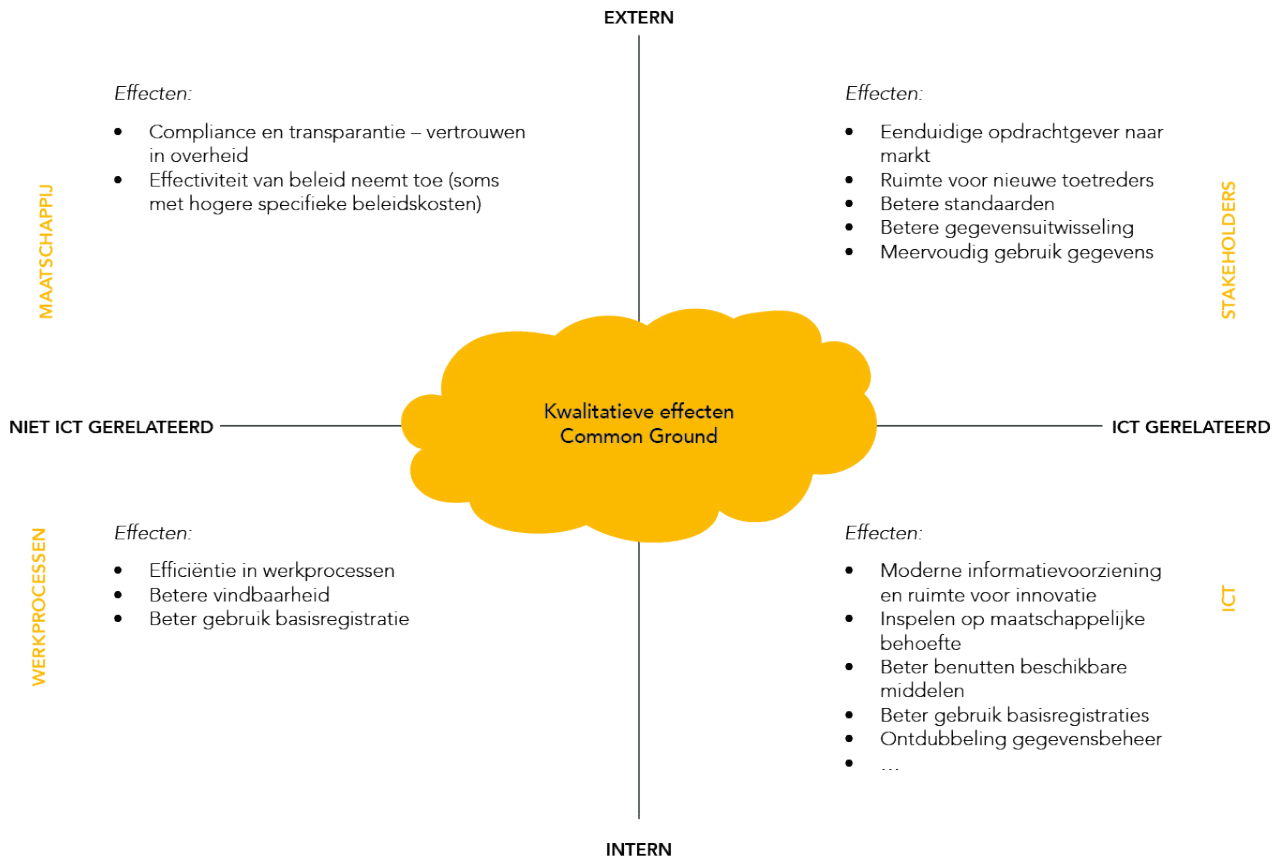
EXTERN

MAATSCHAPPIJ

Effecten:

- Compliance en transparantie – vertrouwen in overheid
- Effectiviteit van beleid neemt toe (soms met hogere specifieke beleidskosten)

Effecten:

- Eenduidige opdrachtgever naar markt
- Ruimte voor nieuwe toetreders
- Betere standaarden
- Betere gegevensuitwisseling
- Meervoudig gebruik gegevens

STAKEHOLDERS

NIET ICT GERELATEERD

Kwalitatieve effecten Common Ground

ICT GERELATEERD

WERKPROCESSEN

Effecten:

- Efficiëntie in werkprocessen
- Betere vindbaarheid
- Beter gebruik basisregistratie

Effecten:

- Moderne informatievoorziening en ruimte voor innovatie
- Inspelen op maatschappelijke behoefte
- Beter benutten beschikbare middelen
- Beter gebruik basisregistraties
- Ontdubbeling gegevensbeheer
- ...

ICT

INTERN